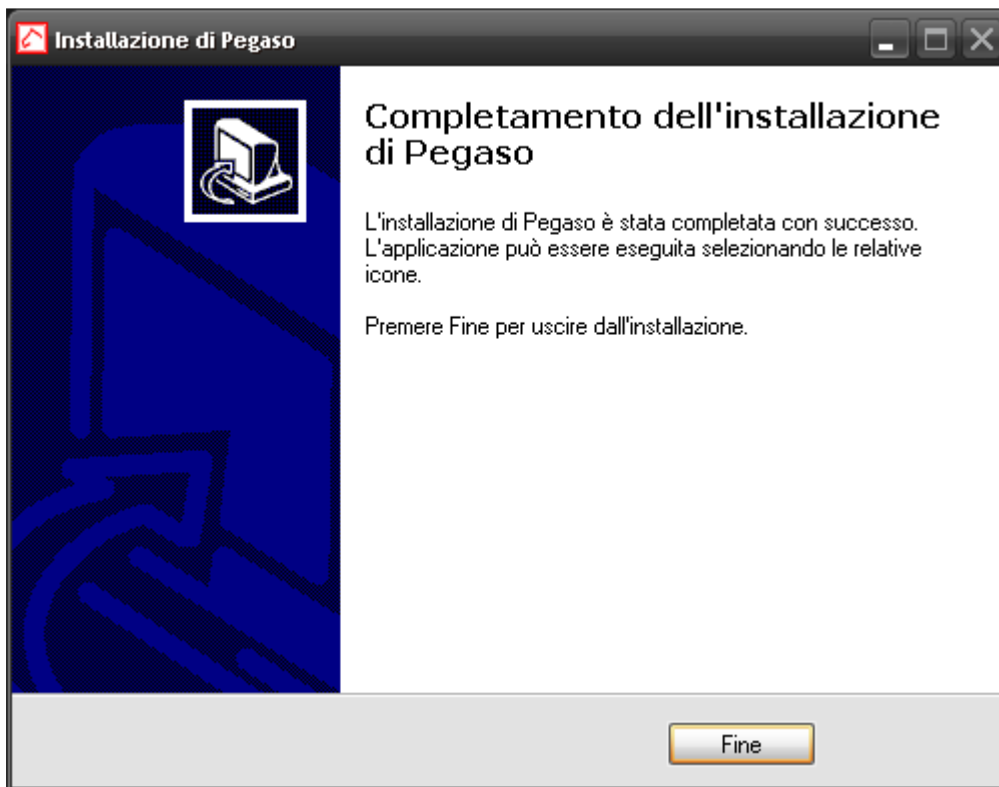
Installazione di Pegaso

Completamento dell'installazione di Pegaso

L'installazione di Pegaso è stata completata con successo. L'applicazione può essere eseguita selezionando le relative icone.

Premere Fine per uscire dall'installazione.

Fine